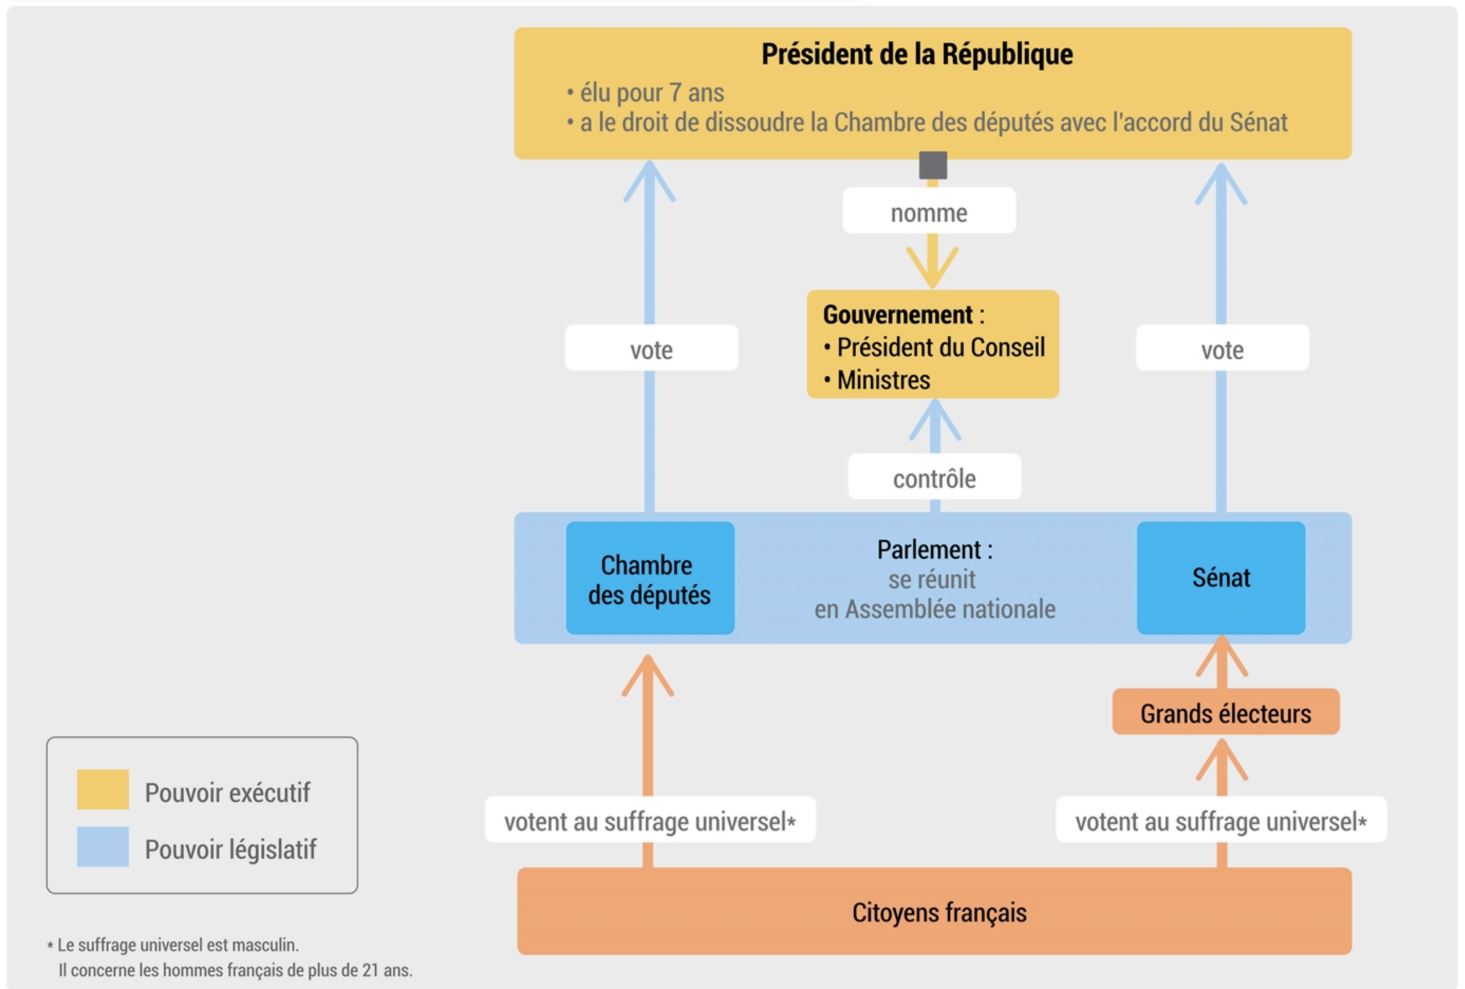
Président de la République
• élu pour 7 ans
• a le droit de dissoudre la Chambre des députés avec l'accord du Sénat

nomme

vote

Gouvernement :
• Président du Conseil
• Ministres

vote

contrôle

Chambre des députés

Parlement :
se réunit
en Assemblée nationale

Sénat

Grands électeurs

Pouvoir exécutif
Pouvoir législatif

votent au suffrage universel*

votent au suffrage universel*

Citoyens français

* Le suffrage universel est masculin.
Il concerne les hommes français de plus de 21 ans.